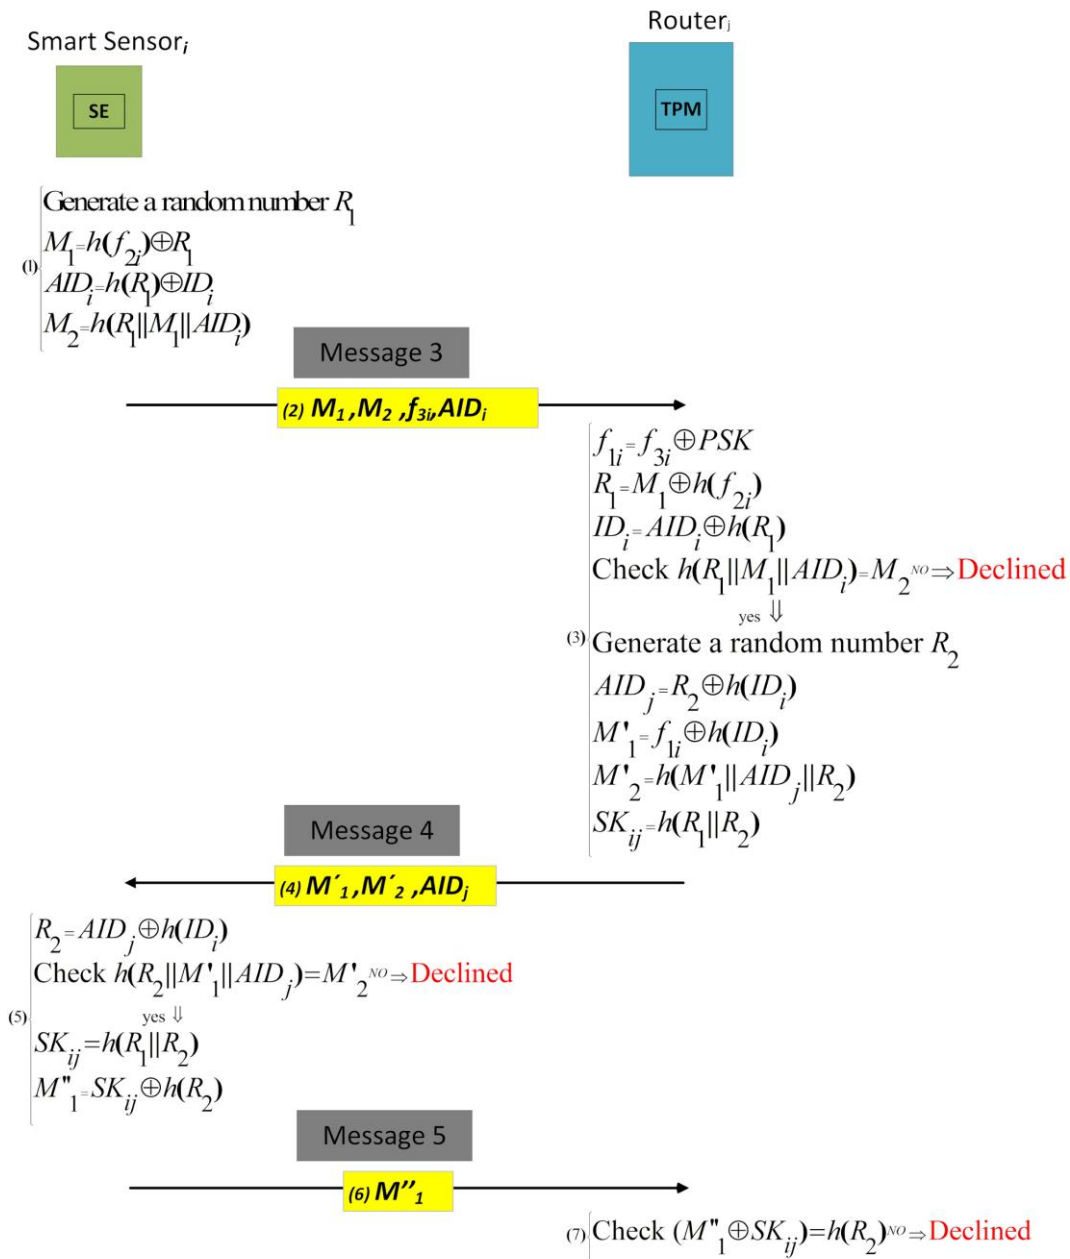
Smart Sensor$_i$

SE

Router$_j$

TPM

(1) Generate a random number $R_1$
$M_1 = h(f_{2i}) \oplus R_1$
$AID_i = h(R_1) \oplus ID_i$
$M_2 = h(R_1 || M_1 || AID_i)$

Message 3

(2) $M_1, M_2, f_{3i}, AID_i$

$f_{1i} = f_{3i} \oplus PSK$
$R_1 = M_1 \oplus h(f_{2i})$
$ID_i = AID_i \oplus h(R_1)$
Check $h(R_1 || M_1 || AID_i) = M_2$ $\overset{NO}{\Rightarrow}$ Declined
yes $\Downarrow$
(3) Generate a random number $R_2$
$AID_j = R_2 \oplus h(ID_i)$
$M'_1 = f_{1i} \oplus h(ID_i)$
$M'_2 = h(M'_1 || AID_j || R_2)$
$SK_{ij} = h(R_1 || R_2)$

Message 4

(4) $M'_1, M'_2, AID_j$

(5) $R_2 = AID_j \oplus h(ID_i)$
Check $h(R_2 || M'_1 || AID_j) = M'_2$ $\overset{NO}{\Rightarrow}$ Declined
yes $\Downarrow$
$SK_{ij} = h(R_1 || R_2)$
$M''_1 = SK_{ij} \oplus h(R_2)$

Message 5

(6) $M''_1$

(7) Check $(M''_1 \oplus SK_{ij}) = h(R_2)$ $\overset{NO}{\Rightarrow}$ Declined